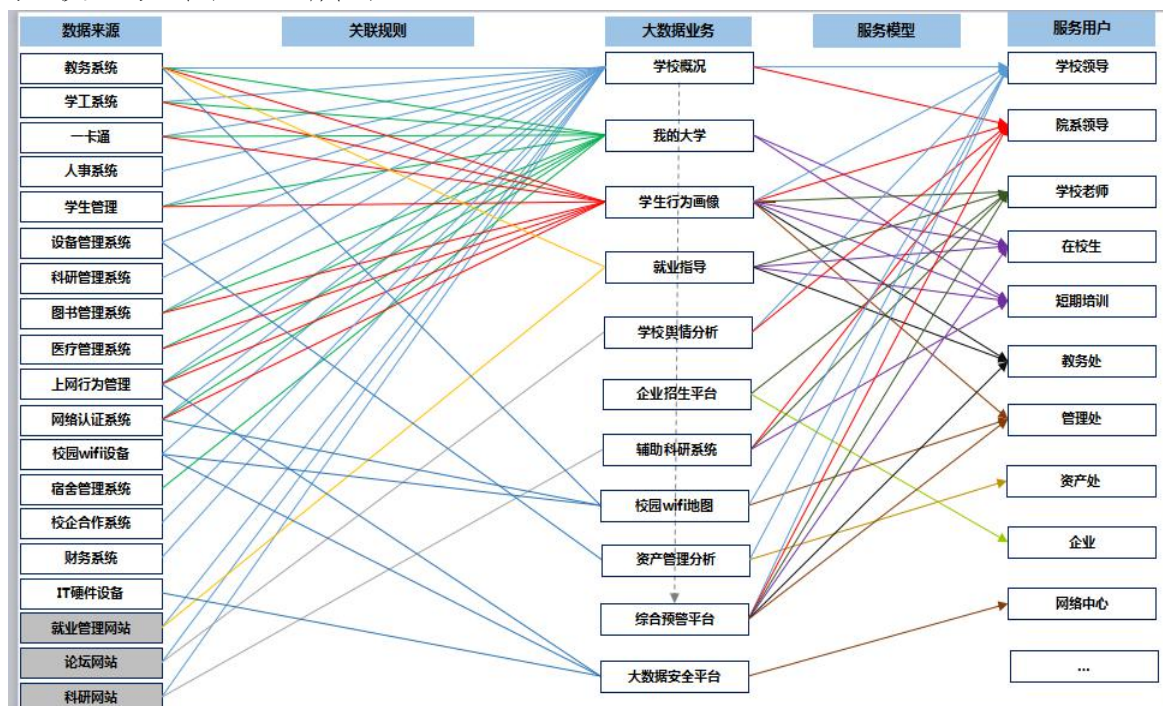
数据来源

关联规则

大数据业务

服务模型

服务用户

教务系统
学工系统
一卡通
人事系统
学生管理
设备管理系统
科研管理系统
图书管理系统
医疗管理系统
上网行为管理
网络认证系统
校园wifi设备
宿舍管理系统
校企合作系统
财务系统
IT硬件设备
就业管理网站
论坛网站
科研网站

学校概况
我的大学
学生行为画像
就业指导
学校舆情分析
企业招生平台
辅助科研系统
校园wifi地图
资产管理分析
综合预警平台
大数据安全平台

学校领导
院系领导
学校老师
在校生
短期培训
教务处
管理处
资产处
企业
网络中心
...